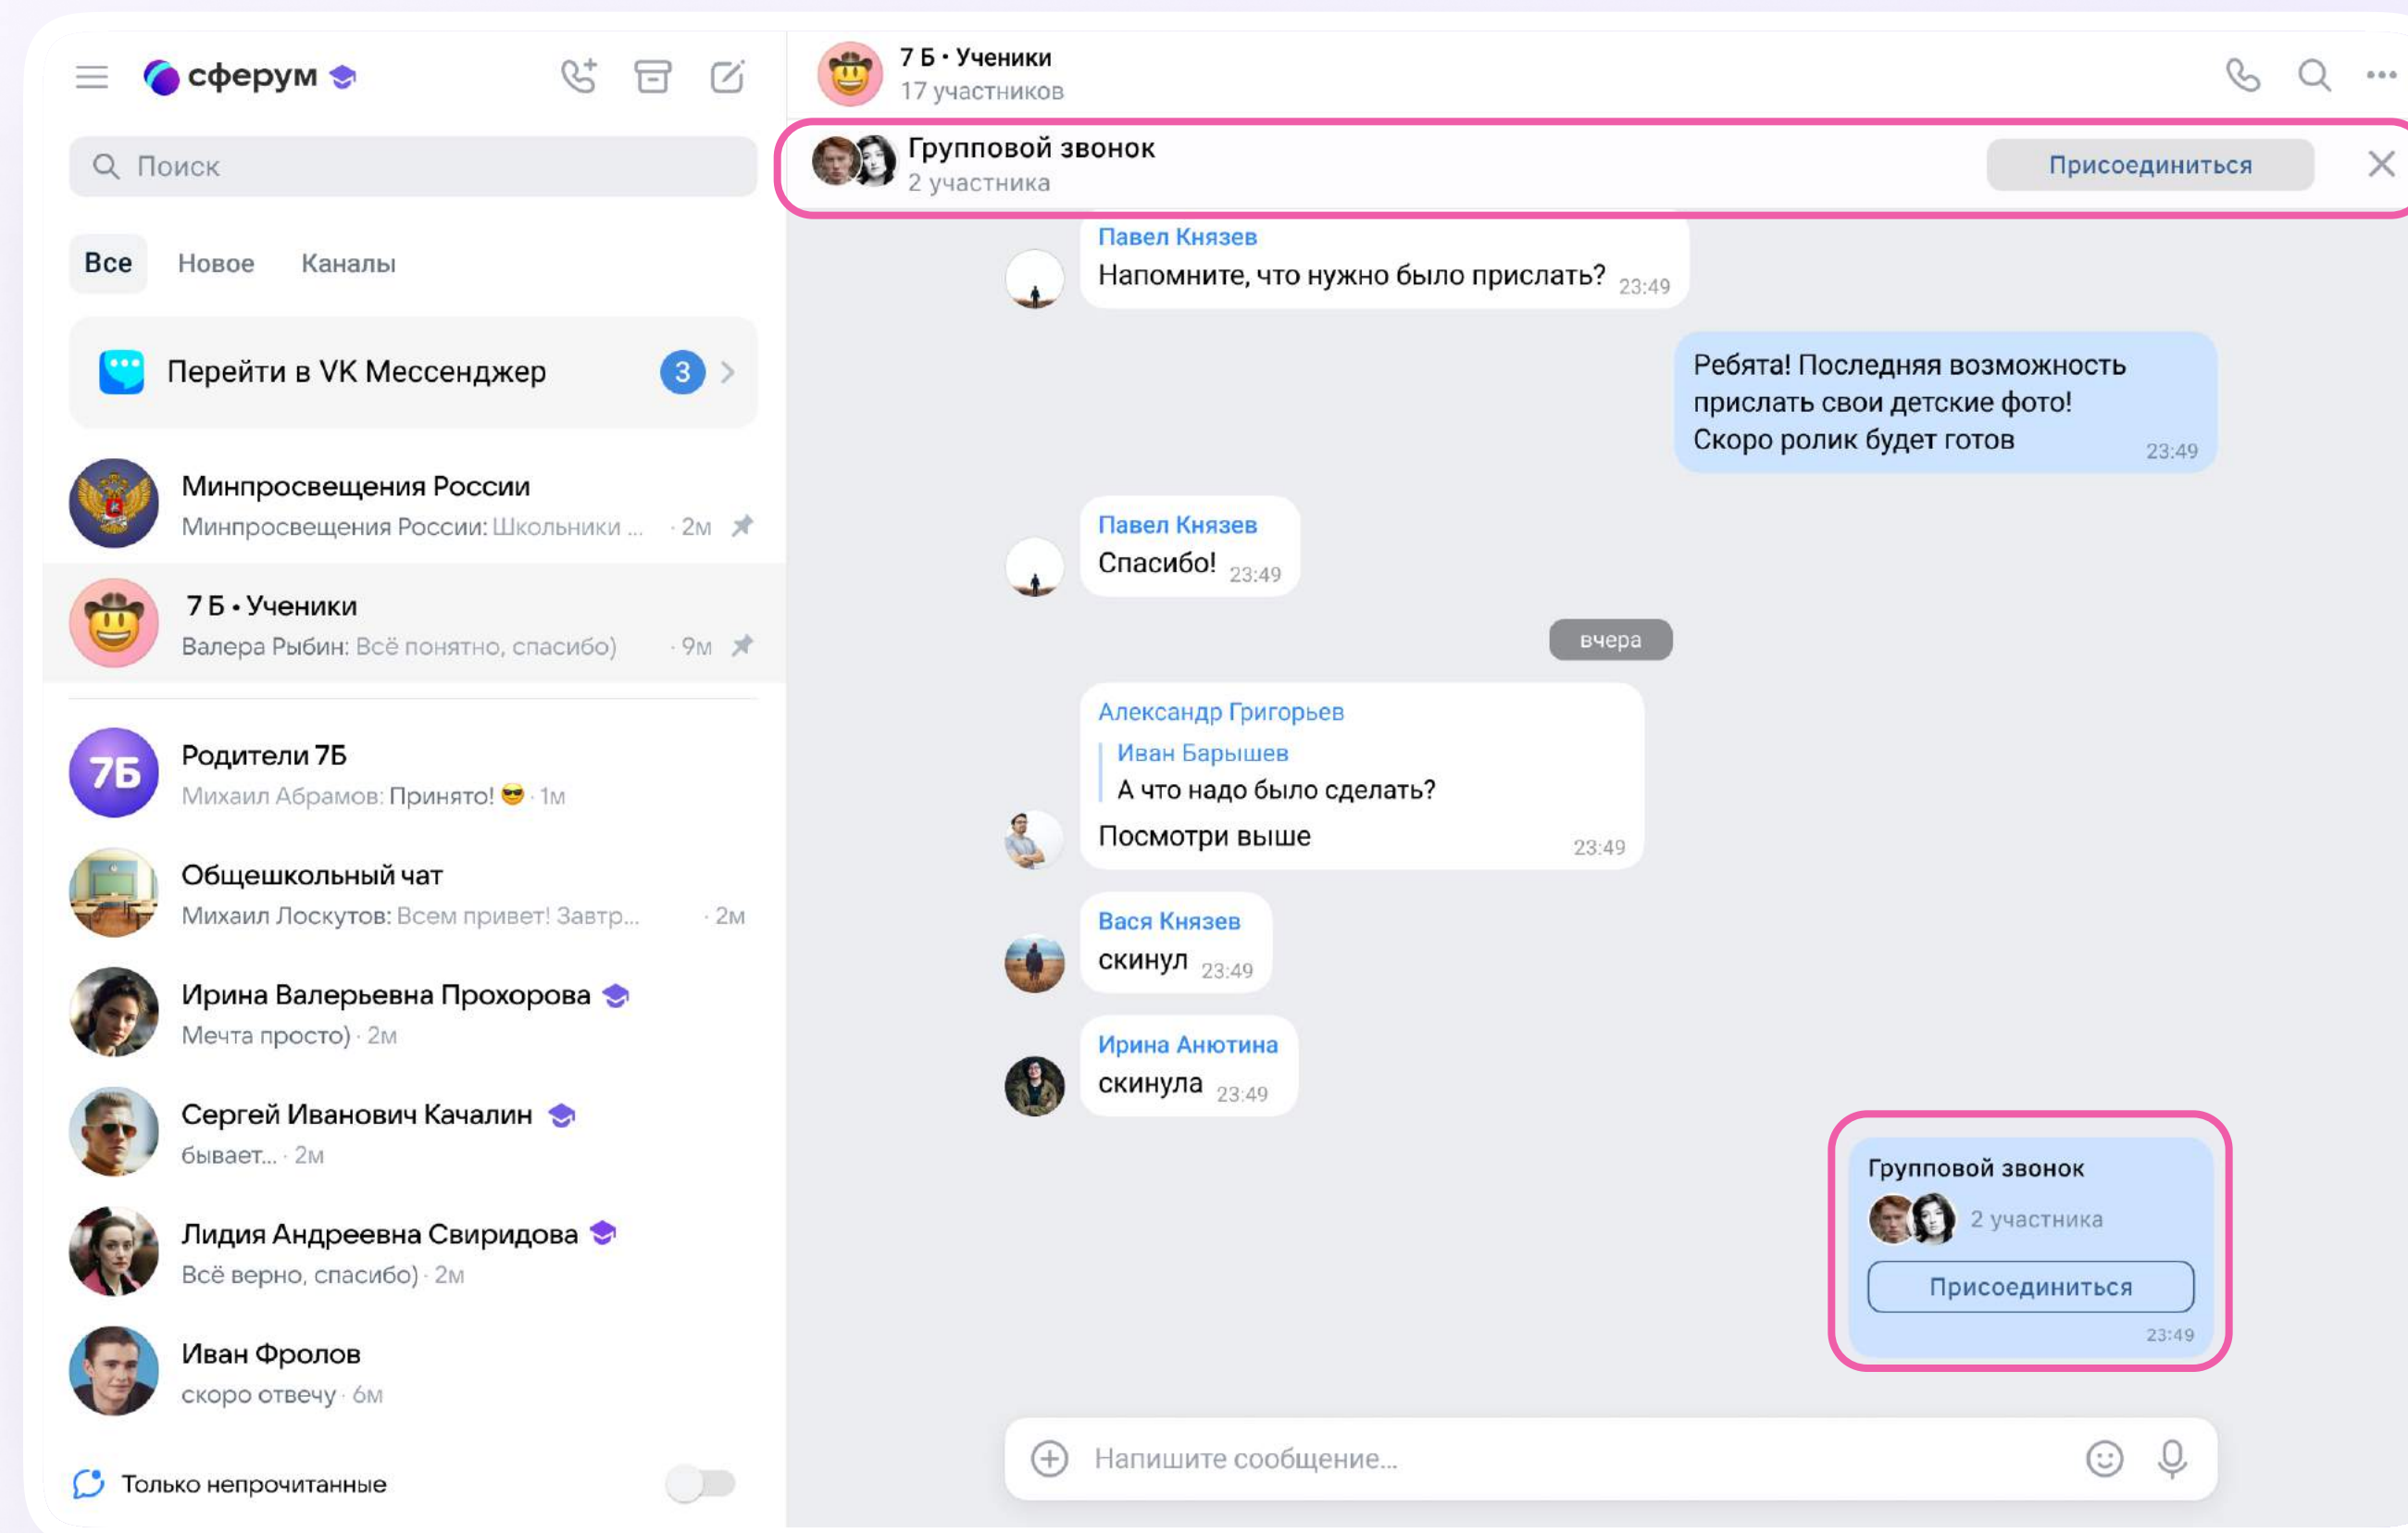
сферум

Поиск

Все Новое Каналы

Перейти в VK Мессенджер 3

Минпросвещения России
Минпросвещения России: Школьники ... · 2м

7 Б • Ученики
Валера Рыбин: Всё понятно, спасибо) · 9м

7Б
Родители 7Б
Михаил Абрамов: Принято! 😎 · 1м

Общешкольный чат
Михаил Лоскутов: Всем привет! Завтр... · 2м

Ирина Валерьевна Прохорова
Мечта просто) · 2м

Сергей Иванович Качалин
бывает... · 2м

Лидия Андреевна Свиридова
Всё верно, спасибо) · 2м

Иван Фролов
скоро отвечу · 6м

Только непрочитанные

7 Б • Ученики
17 участников

Групповой звонок
2 участника
Присоединиться

Павел Князев
Напомните, что нужно было прислать? 23:49

Ребята! Последняя возможность прислать свои детские фото!
Скоро ролик будет готов 23:49

Павел Князев
Спасибо! 23:49

вчера

Александр Григорьев
Иван Барышев
А что надо было сделать?
Посмотри выше 23:49

Вася Князев
скинул 23:49

Ирина Анютина
скинула 23:49

Групповой звонок
2 участника
Присоединиться
23:49

Напишите сообщение...